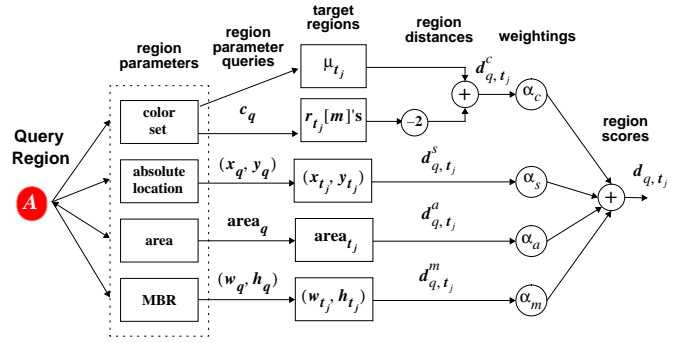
region parameters

region parameter queries

target regions

region distances

weightings

region scores

Query Region

$A$

color set

absolute location

area

MBR

$c_q$

$(x_q, y_q)$

$\text{area}_q$

$(w_q, h_q)$

$\mu_{t_j}$

$r_{t_j}[m]$'s

$(x_{t_j}, y_{t_j})$

$\text{area}_{t_j}$

$(w_{t_j}, h_{t_j})$

$-2$

$+$

$d^c_{q,t_j}$

$d^s_{q,t_j}$

$d^a_{q,t_j}$

$d^m_{q,t_j}$

$\alpha_c$

$\alpha_s$

$\alpha_a$

$\alpha_m$

$+$

$d_{q,t_j}$